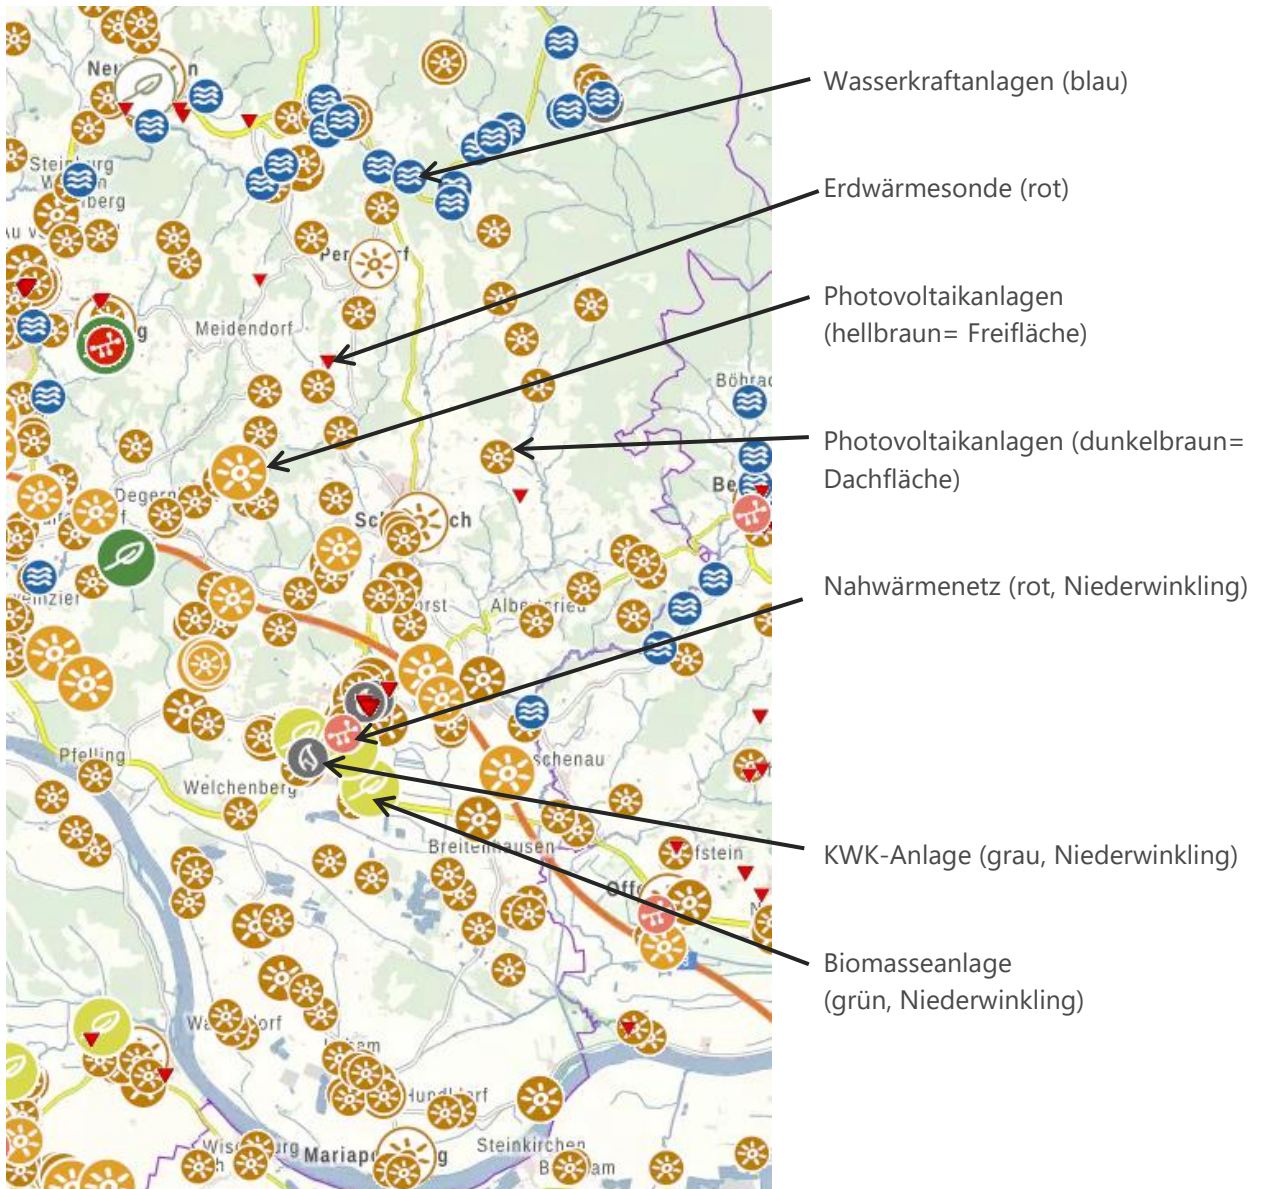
Wasserkraftanlagen (blau)

Erdwärmesonde (rot)

Photovoltaikanlagen (hellbraun= Freifläche)

Photovoltaikanlagen (dunkelbraun= Dachfläche)

Nahwärmenetz (rot, Niederwinkling)

KWK-Anlage (grau, Niederwinkling)

Biomasseanlage (grün, Niederwinkling)

Ne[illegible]n
Stei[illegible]rg
W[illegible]n
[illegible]berg
Au v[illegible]
Per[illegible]f
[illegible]g
Meidendorf
Böhrac
Degern
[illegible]f
Sc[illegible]ch
Be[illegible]
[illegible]mzier
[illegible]rst
Alb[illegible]ried
Pfelling
Welchenberg
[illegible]schenau
Breite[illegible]hausen
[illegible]fstein
Off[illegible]
W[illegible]orf
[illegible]sem
Hun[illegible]rf
Wis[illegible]rg
Mariap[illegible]g
Steinkirchen
B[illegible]am
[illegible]h
N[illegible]